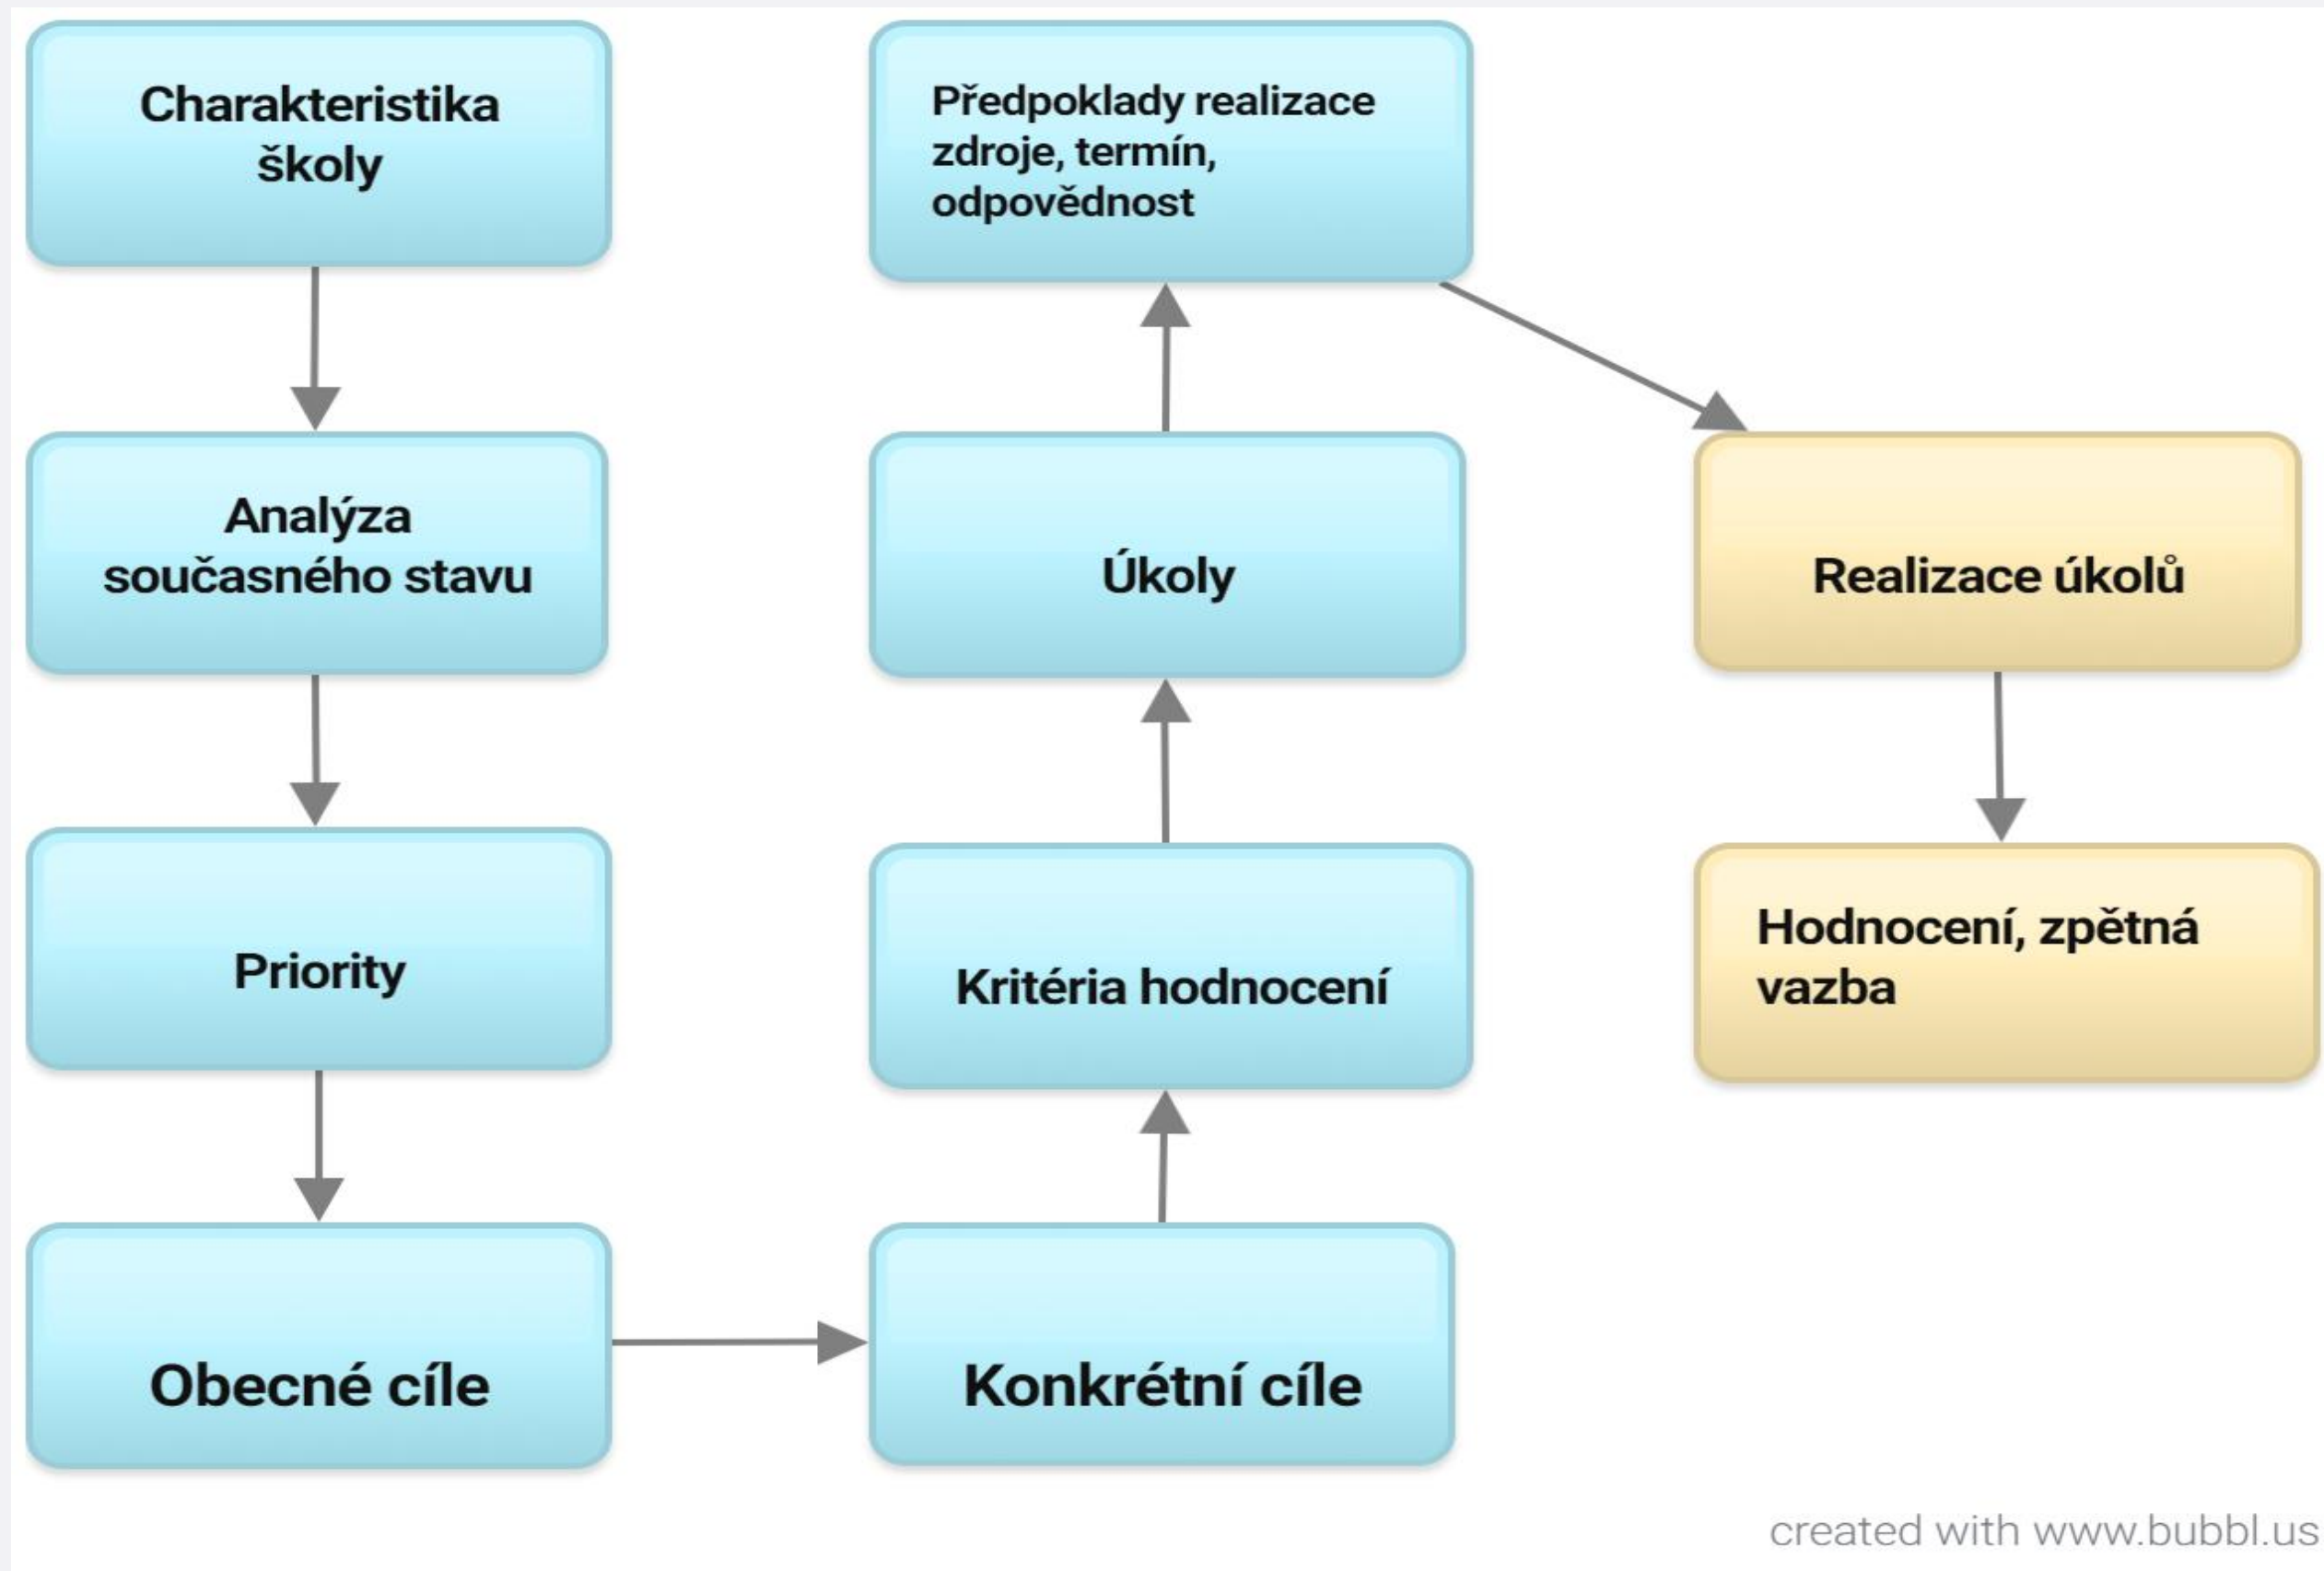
Charakteristika školy

Analýza současného stavu

Priority

Obecné cíle

Konkrétní cíle

Kritéria hodnocení

Úkoly

Předpoklady realizace zdroje, termín, odpovědnost

Realizace úkolů

Hodnocení, zpětná vazba

created with www.bubbl.us